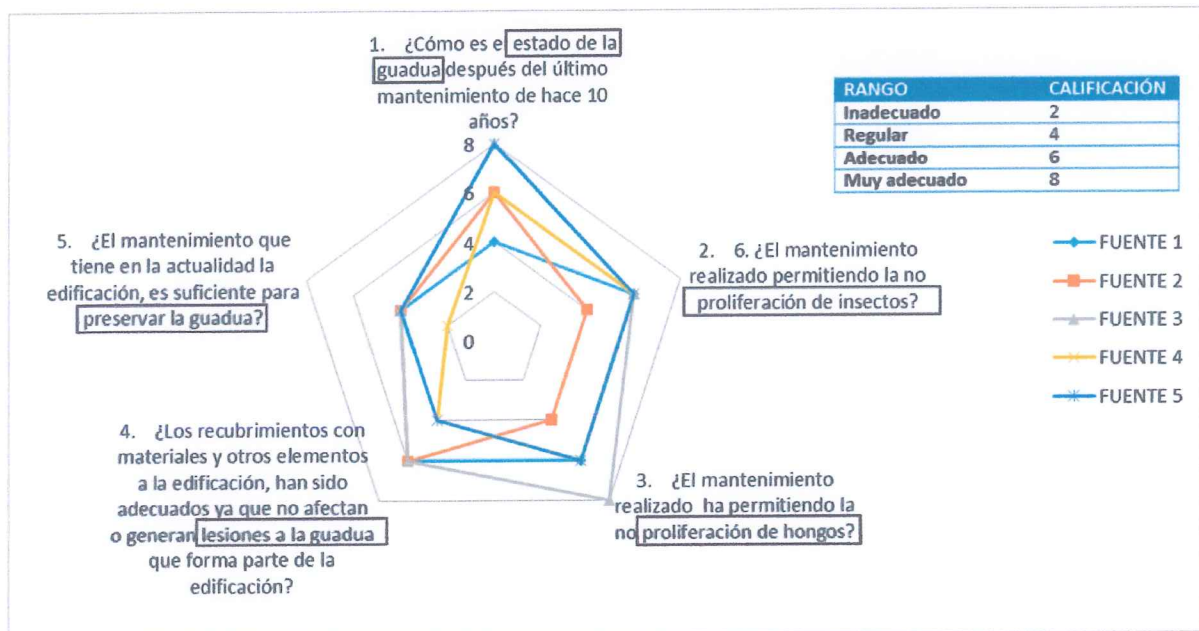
1. ¿Cómo es el estado de la guadua después del último mantenimiento de hace 10 años?

8
6
4
2
0

2. 6. ¿El mantenimiento realizado permitiendo la no proliferación de insectos?

3. ¿El mantenimiento realizado ha permitiendo la no proliferación de hongos?

4. ¿Los recubrimientos con materiales y otros elementos a la edificación, han sido adecuados ya que no afectan o generan lesiones a la guadua que forma parte de la edificación?

5. ¿El mantenimiento que tiene en la actualidad la edificación, es suficiente para preservar la guadua?

| RANGO | CALIFICACIÓN |
|---|---|
| Inadecuado | 2 |
| Regular | 4 |
| Adecuado | 6 |
| Muy adecuado | 8 |

FUENTE 1
FUENTE 2
FUENTE 3
FUENTE 4
FUENTE 5